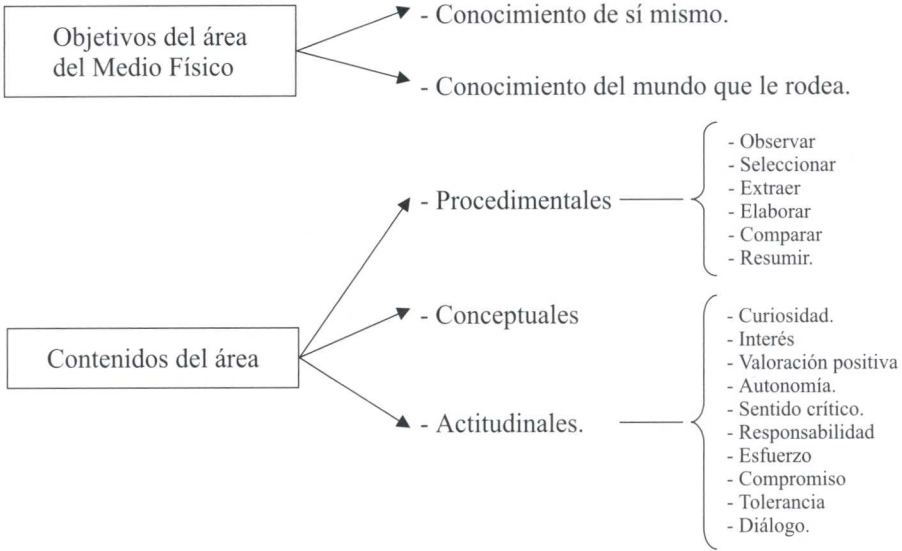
Objetivos del área del Medio Físico

- Conocimiento de sí mismo.

- Conocimiento del mundo que le rodea.

Contenidos del área

- Procedimentales

- Observar
- Seleccionar
- Extraer
- Elaborar
- Comparar
- Resumir.

- Conceptuales

- Actitudinales.

- Curiosidad.
- Interés
- Valoración positiva
- Autonomía.
- Sentido crítico.
- Responsabilidad
- Esfuerzo
- Compromiso
- Tolerancia
- Diálogo.